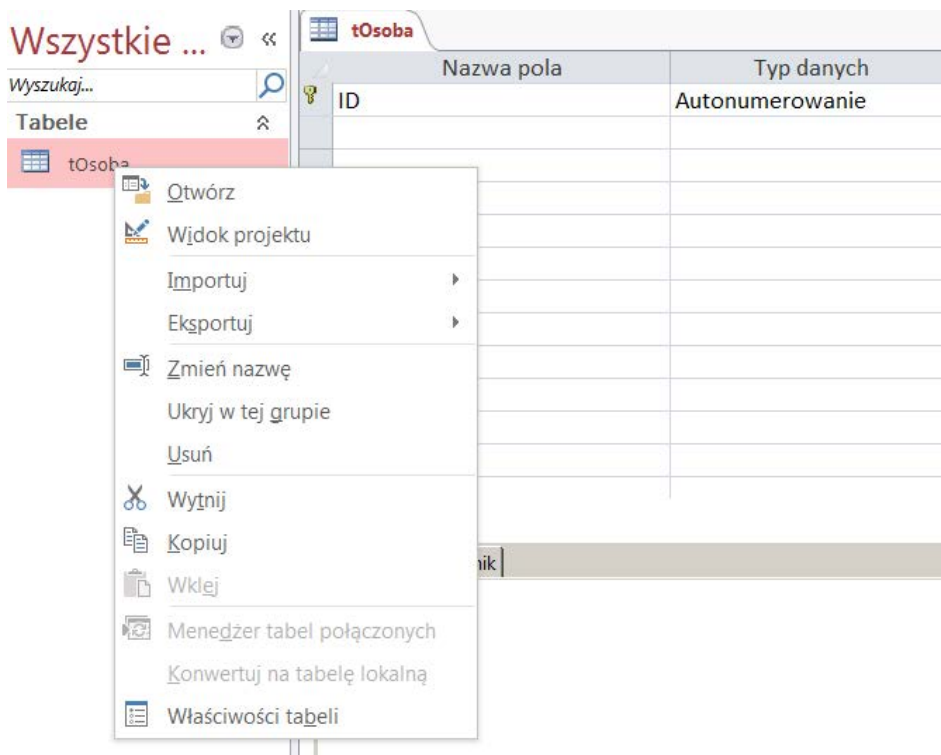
Wszystkie ... «
Wyszukaj...
Tabele
tOsoba

tOsoba
| Nazwa pola | Typ danych |
|---|---|
| ID | Autonumerowanie |

Otwórz
Widok projektu
Importuj
Eksportuj
Zmień nazwę
Ukryj w tej grupie
Usuń
Wytnij
Kopiuj
Wklej
Menedżer tabel połączonych
Konwertuj na tabelę lokalną
Właściwości tabeli

nik